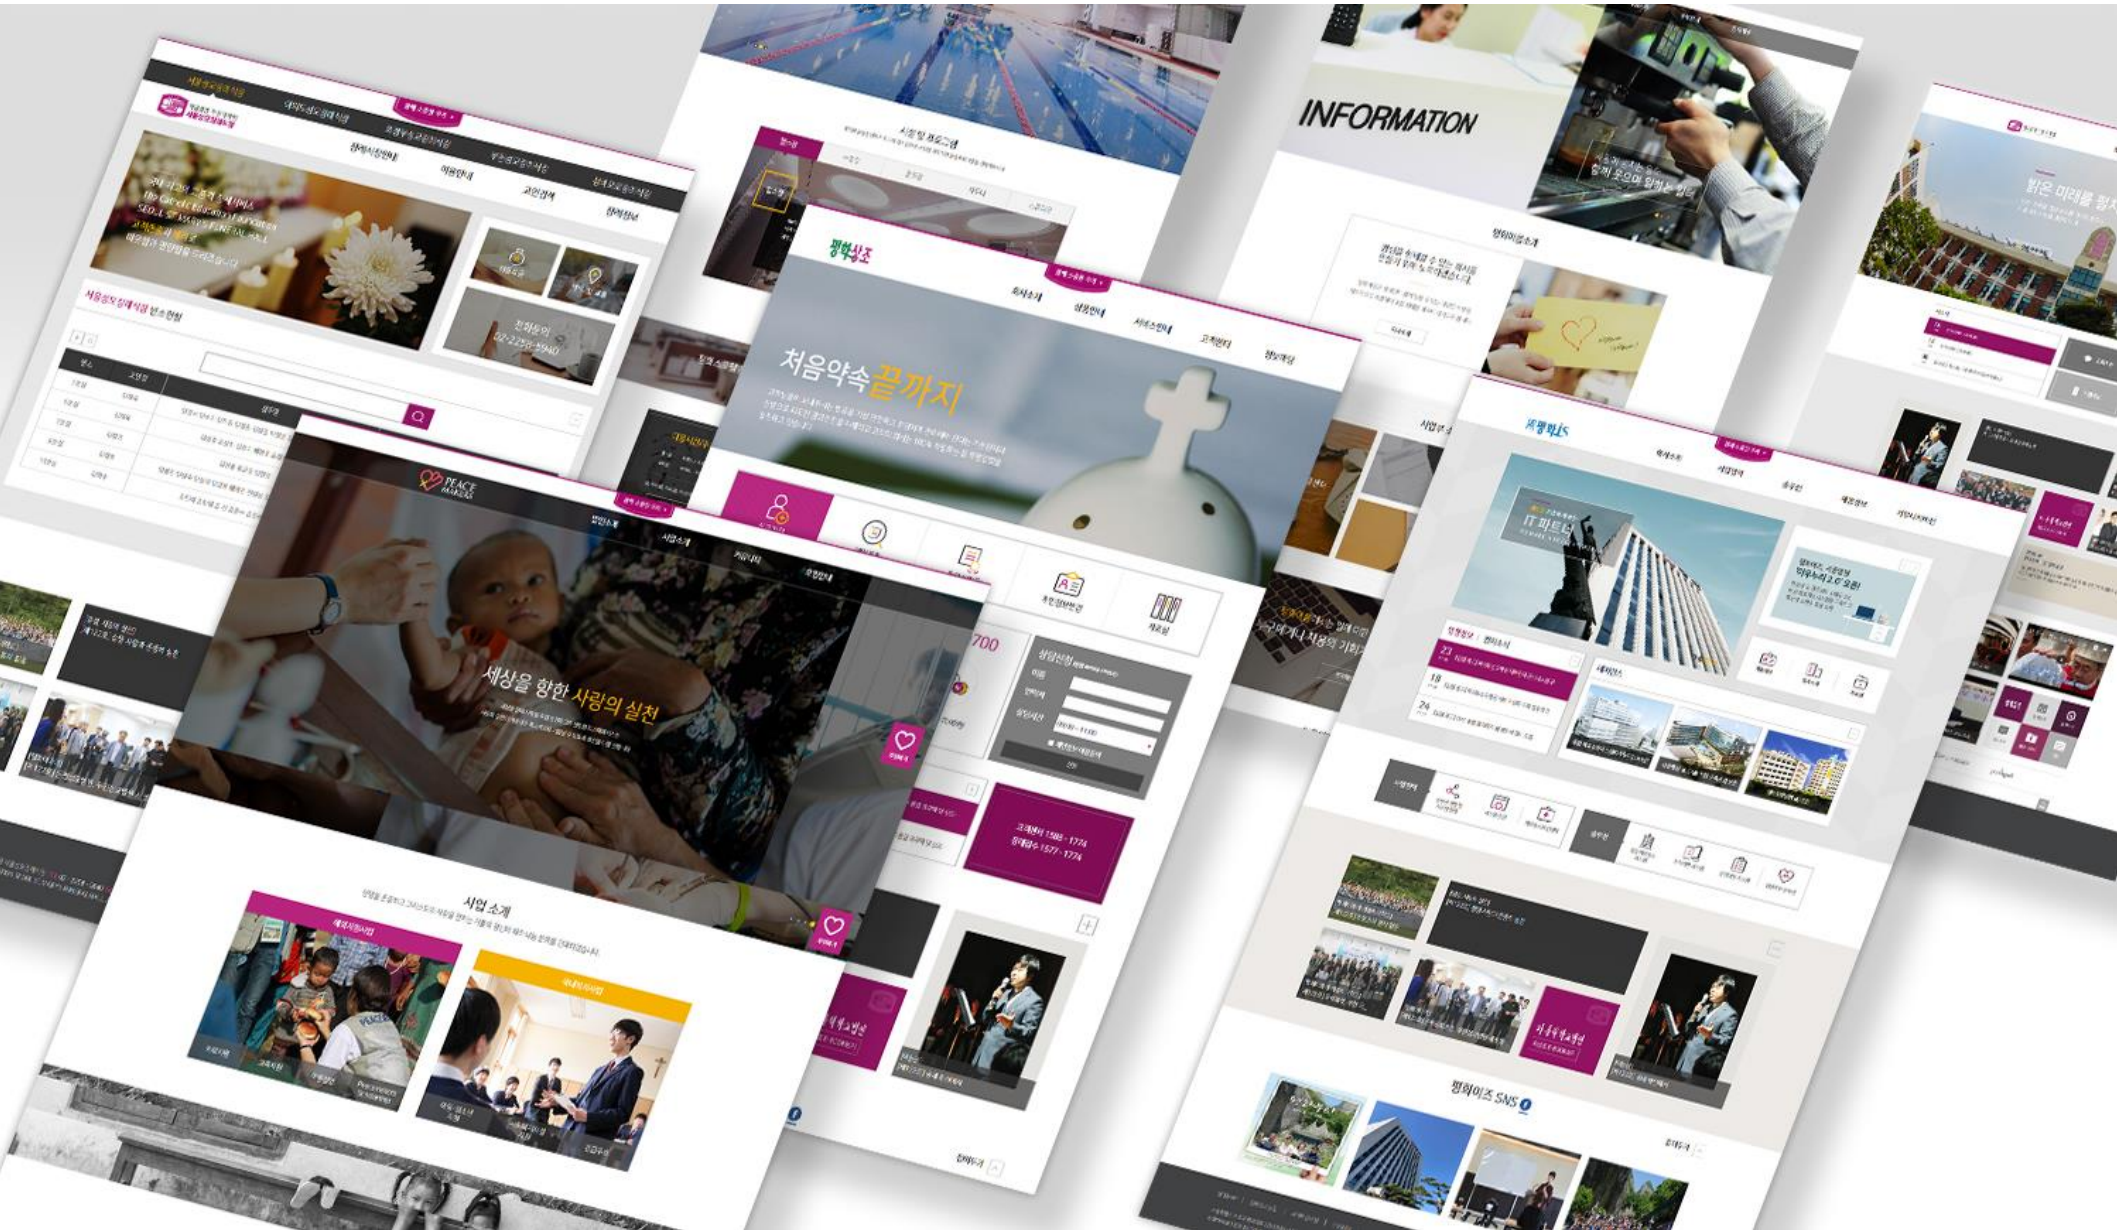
INFORMATION

평화상조

처음약속 끝까지

PEACE MAKERS

세상을 향한 사랑의 실천

사업 소개

평화이즈 SNS

IT 파트너

밝은 미래를 향

서울성모장례식장

전화문의 02-2258-5940

고객센터 1588-1774

장례접수 1577-1774

장례식장안내

이용안내

고인검색

장례정보

회사소개

상품안내

서비스안내

고객센터

평화나눔

사업소개

커뮤니티

후원안내

사업안내

홍보센터

채용정보

700